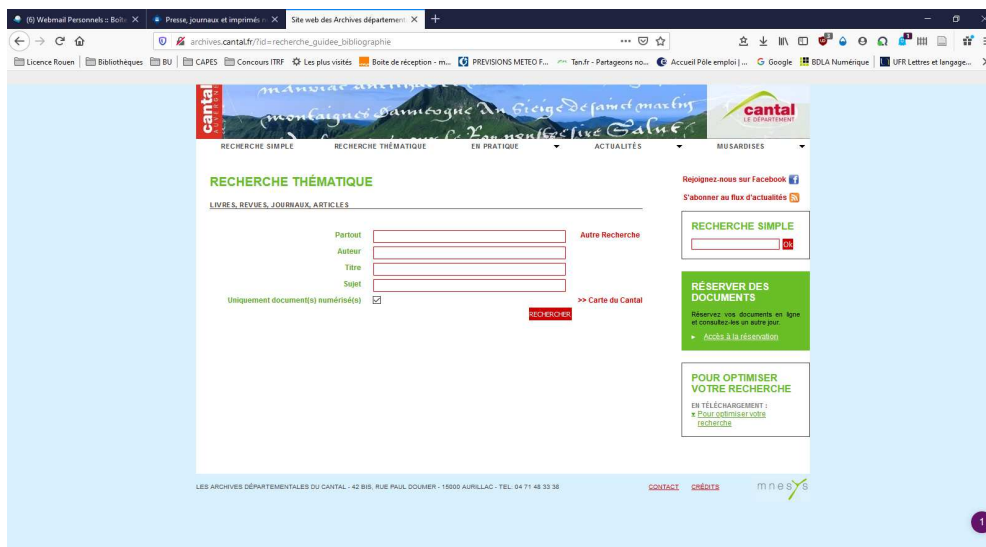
(6) Webmail Personnels :: Boîte ×
Presse, journaux et imprimés ×
Site web des Archives départements ×
+

archives.cantal.fr/?id=recherche_guidee_bibliographie

Licence Rouen | Bibliothèques | BU | CAPES | Concours ITRF | Les plus visités | Boite de réception - m... | PREVISIONS METEO F... | Tan.fr - Partageons no... | Accueil Pôle emploi | ... | Google | BDLA Numérique | UFR Lettres et langage...

cantal

cantal LE DÉPARTEMENT

RECHERCHE SIMPLE | RECHERCHE THÉMATIQUE | EN PRATIQUE | ACTUALITÉS | MUSARDISES

RECHERCHE THÉMATIQUE

LIVRES, REVUES, JOURNAUX, ARTICLES

Partout
Auteur
Titre
Sujet
Uniquement document(s) numérisé(s)

Autre Recherche

>> Carte du Cantal

RECHERCHER

Rejoignez-nous sur Facebook

S'abonner au flux d'actualités

RECHERCHE SIMPLE

Ok

RÉSERVER DES DOCUMENTS

Réservez vos documents en ligne et consultez-les un autre jour.

Accès à la réservation

POUR OPTIMISER VOTRE RECHERCHE

EN TÉLÉCHARGEMENT :
Pour optimiser votre recherche

LES ARCHIVES DÉPARTEMENTALES DU CANTAL - 42 BIS, RUE PAUL DOUMER - 15000 AURILLAC - TEL. 04 71 48 33 38

CONTACT CRÉDITS

mnesys

1